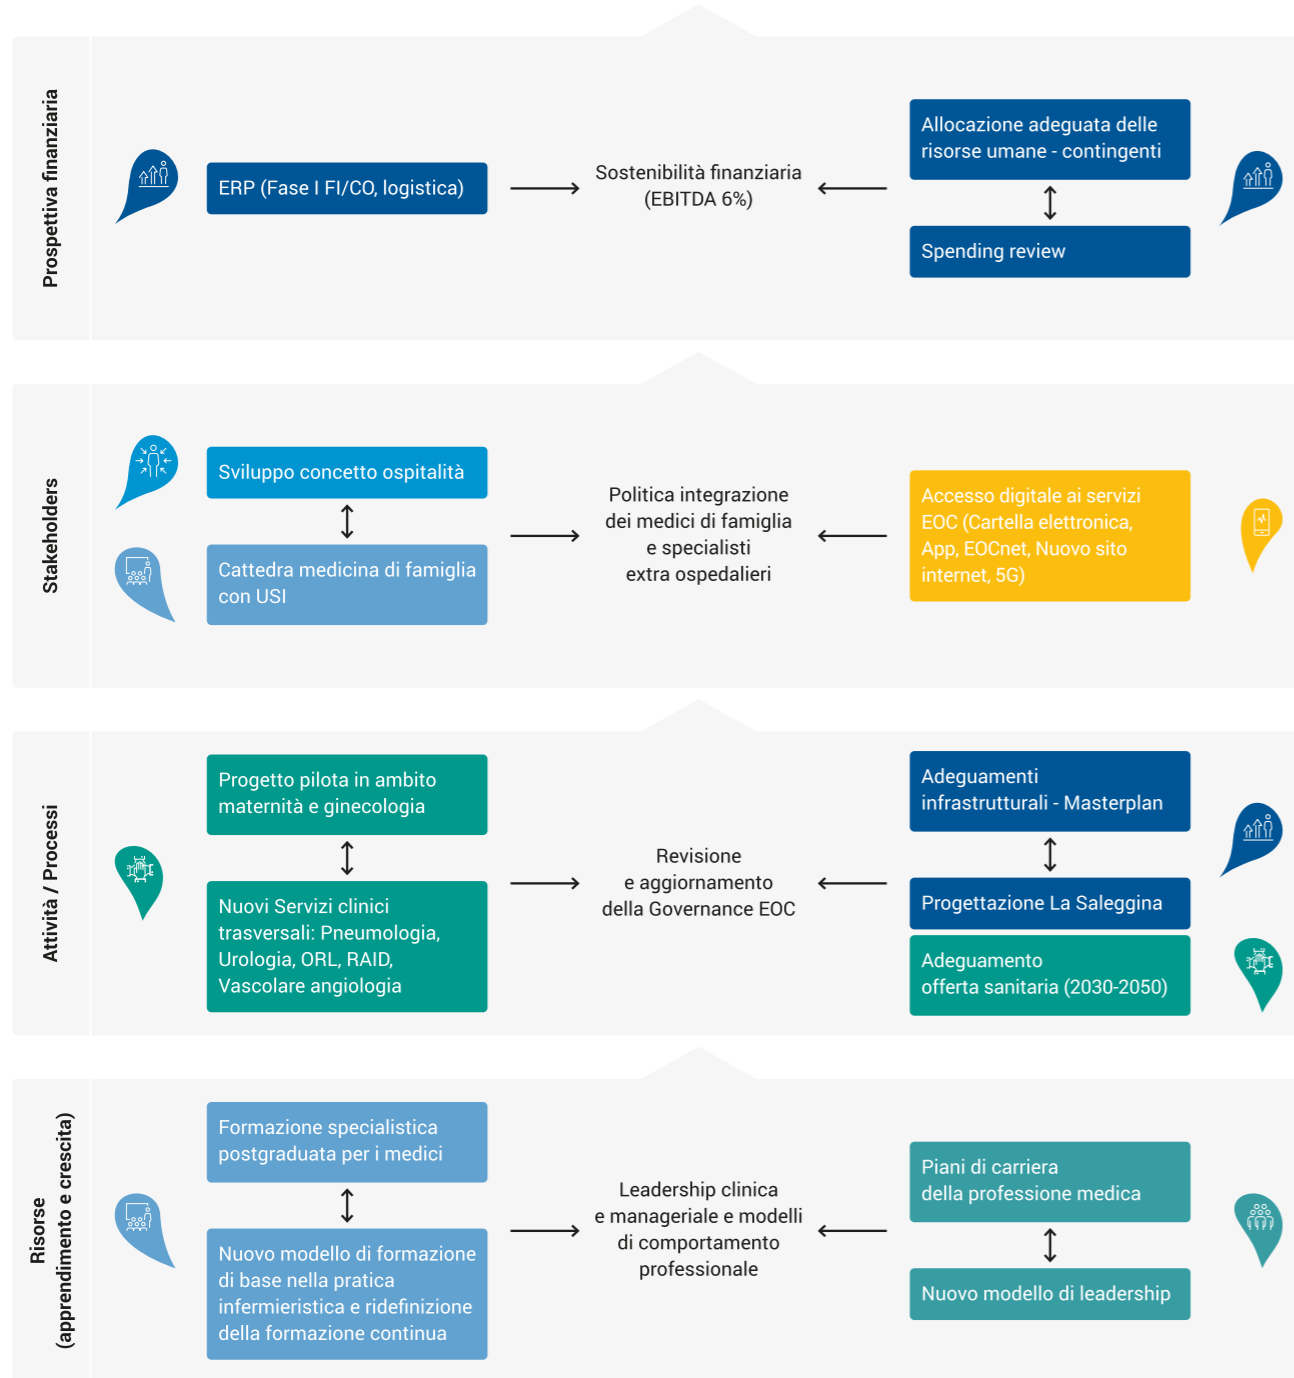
Prospettiva finanziaria

ERP (Fase I FI/CO, logistica)

Sostenibilità finanziaria (EBITDA 6%)

Allocazione adeguata delle risorse umane - contingenti

Spending review

Stakeholders

Sviluppo concetto ospitalità

Cattedra medicina di famiglia con USI

Politica integrazione dei medici di famiglia e specialisti extra ospedalieri

Accesso digitale ai servizi EOC (Cartella elettronica, App, EOCnet, Nuovo sito internet, 5G)

Attività / Processi

Progetto pilota in ambito maternità e ginecologia

Nuovi Servizi clinici trasversali: Pneumologia, Urologia, ORL, RAID, Vascolare angiologia

Revisione e aggiornamento della Governance EOC

Adeguamenti infrastrutturali - Masterplan

Progettazione La Saleggina

Adeguamento offerta sanitaria (2030-2050)

Risorse (apprendimento e crescita)

Formazione specialistica postgraduata per i medici

Nuovo modello di formazione di base nella pratica infermieristica e ridefinizione della formazione continua

Leadership clinica e manageriale e modelli di comportamento professionale

Piani di carriera della professione medica

Nuovo modello di leadership